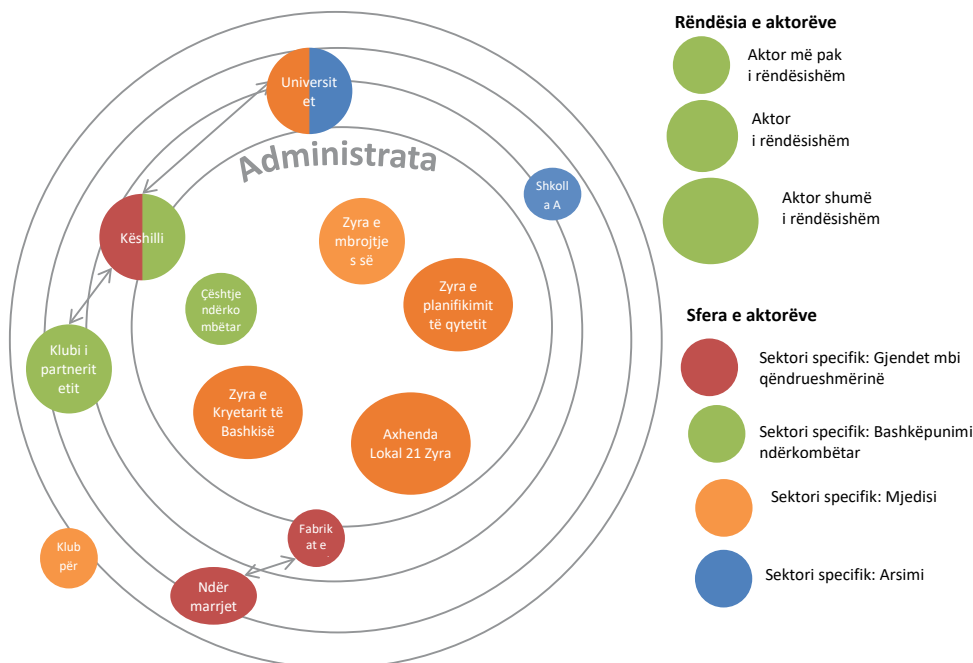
Universitet

Administrata

Shkolla A

Këshilli

Zyra e mbrojtjes së

Zyra e planifikimit të qytetit

Çështje ndërkombëtar

Klubi i partneritetit

Zyra e Kryetarit të Bashkisë

Axhenda Lokal 21 Zyra

Fabrikat e

Klub për

Ndërmarrjet

Rëndësia e aktorëve

Aktor më pak i rëndësishëm

Aktor i rëndësishëm

Aktor shumë i rëndësishëm

Sfera e aktorëve

Sektori specifik: Gjendet mbi qëndrueshmërinë

Sektori specifik: Bashkëpunimi ndërkombëtar

Sektori specifik: Mjedisi

Sektori specifik: Arsimi